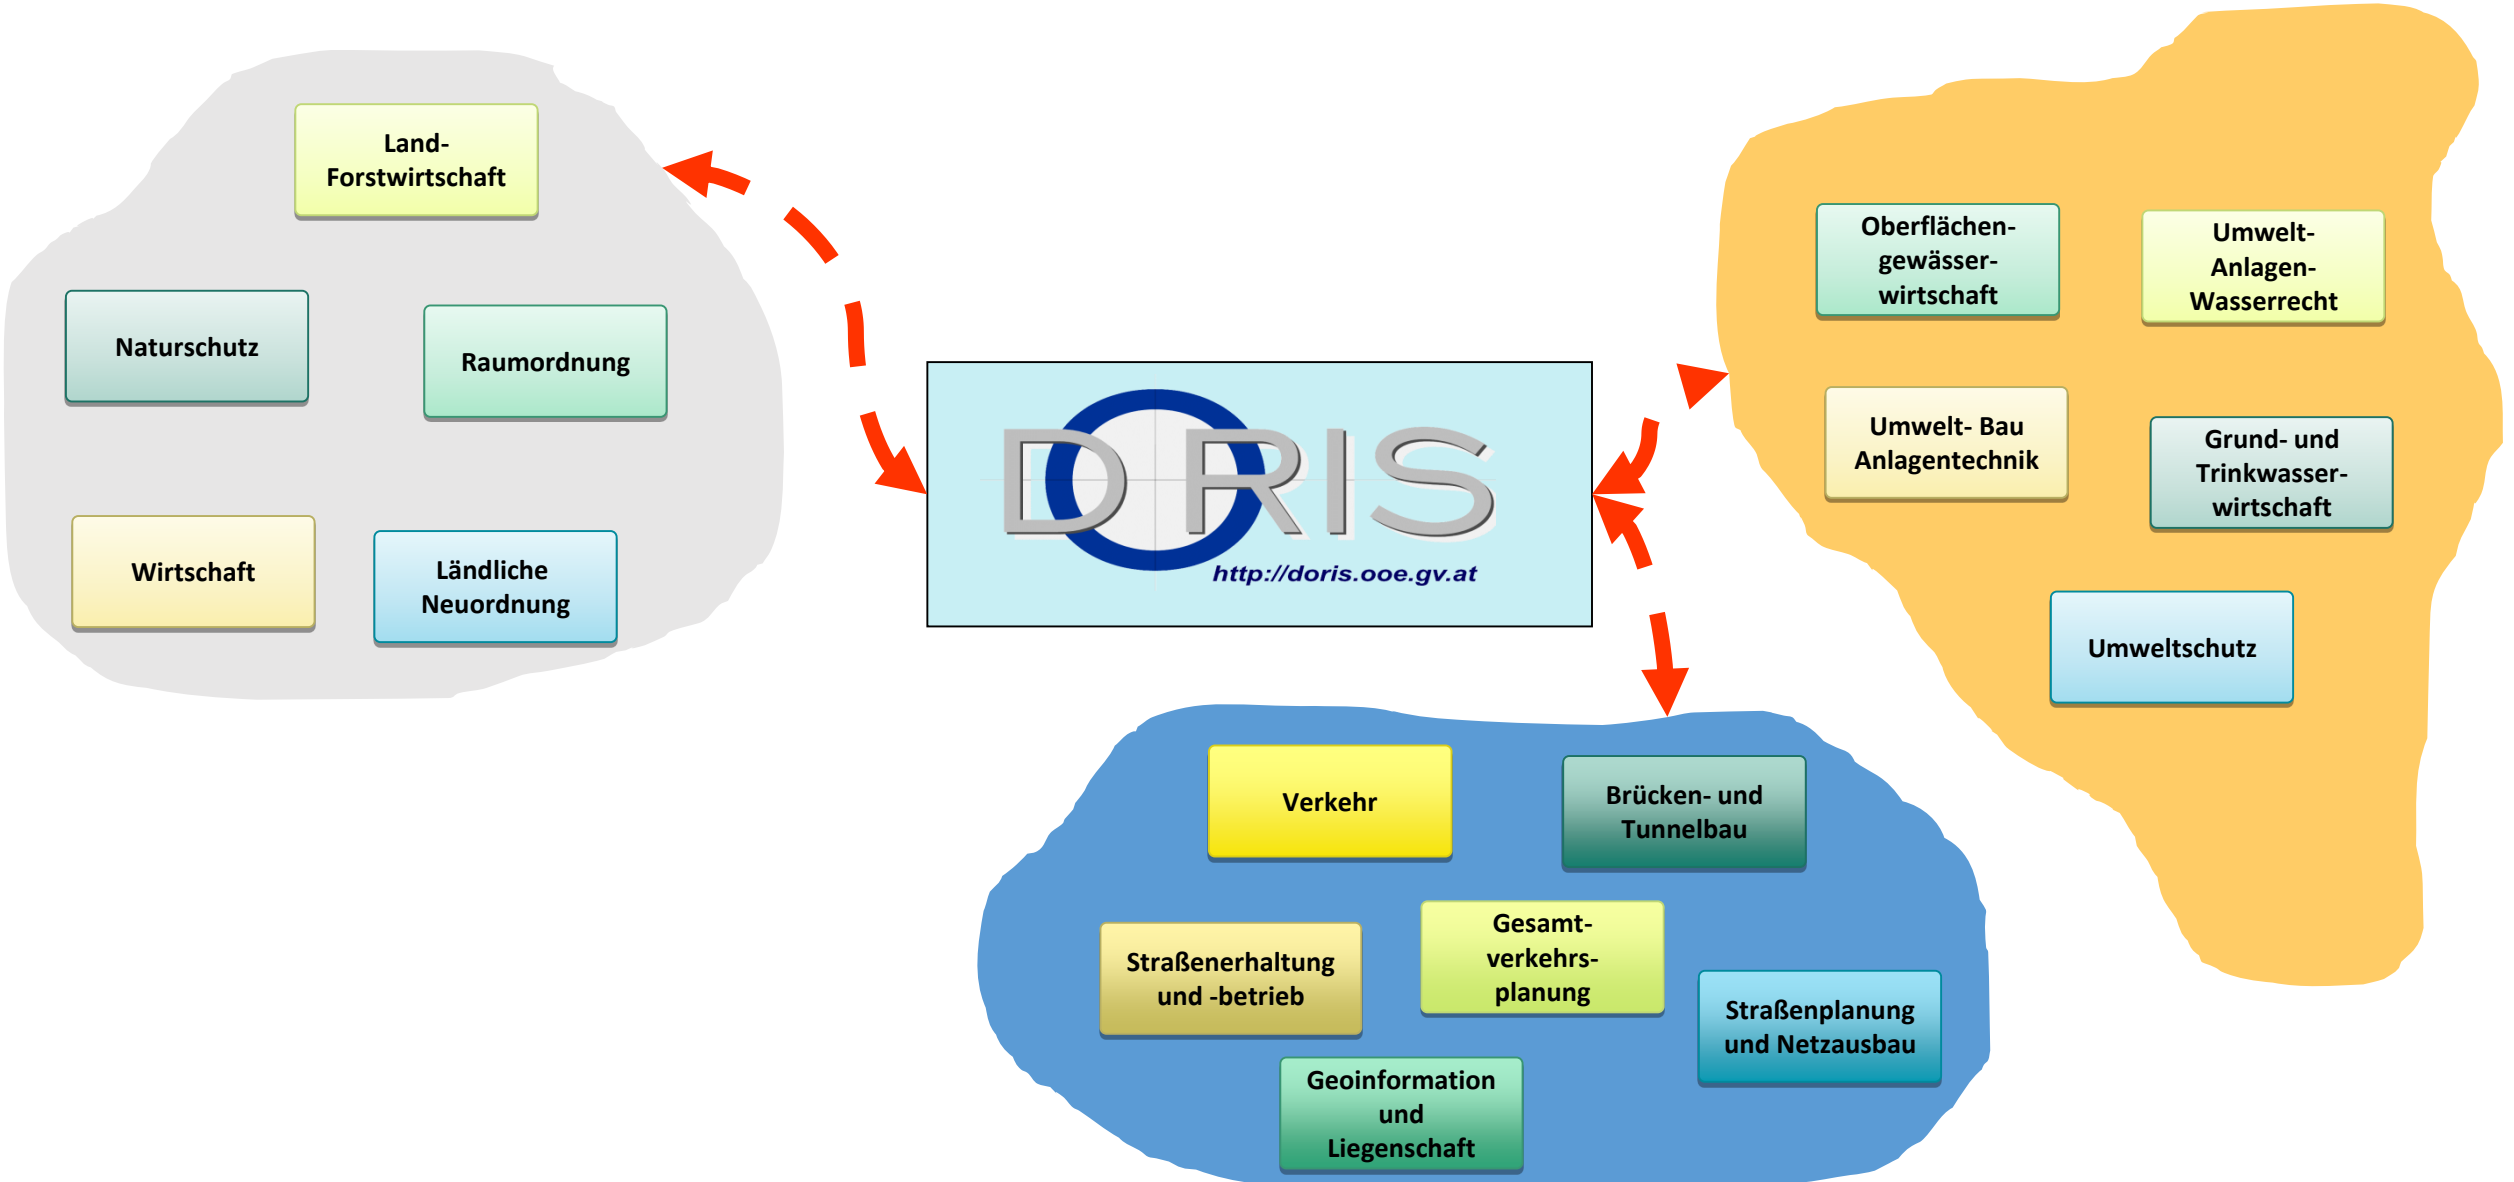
Land-Forstwirtschaft

Naturschutz

Raumordnung

Wirtschaft

Ländliche Neuordnung

DORIS
http://doris.ooe.gv.at

Oberflächen-gewässer-wirtschaft

Umwelt-Anlagen-Wasserrecht

Umwelt- Bau Anlagentechnik

Grund- und Trinkwasser-wirtschaft

Umweltschutz

Verkehr

Brücken- und Tunnelbau

Straßenerhaltung und -betrieb

Gesamt-verkehrs-planung

Straßenplanung und Netzausbau

Geoinformation und Liegenschaft